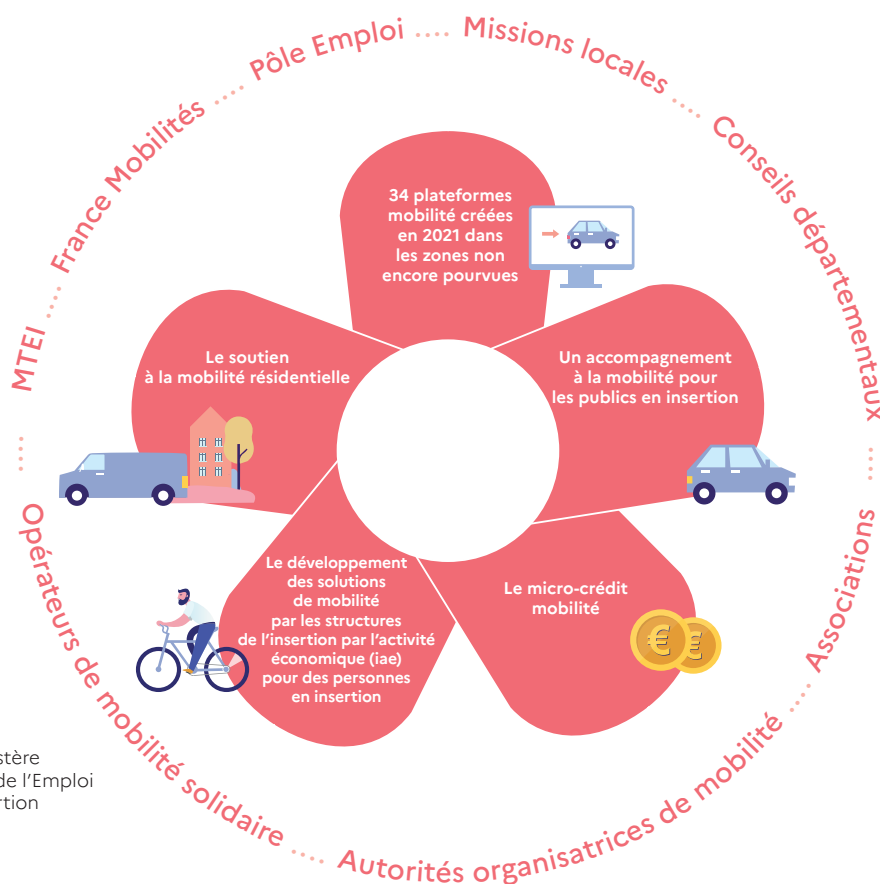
Pôle Emploi .... Missions locales .... Conseils départementaux .... Associations .... Autorités organisatrices de mobilité .... Opérateurs de mobilité solidaire .... MTEI .... France Mobilités ....

34 plateformes mobilité créées en 2021 dans les zones non encore pourvues

Un accompagnement à la mobilité pour les publics en insertion

Le micro-crédit mobilité

Le développement des solutions de mobilité par les structures de l'insertion par l'activité économique (iae) pour des personnes en insertion

Le soutien à la mobilité résidentielle

stère
de l'Emploi
rtion